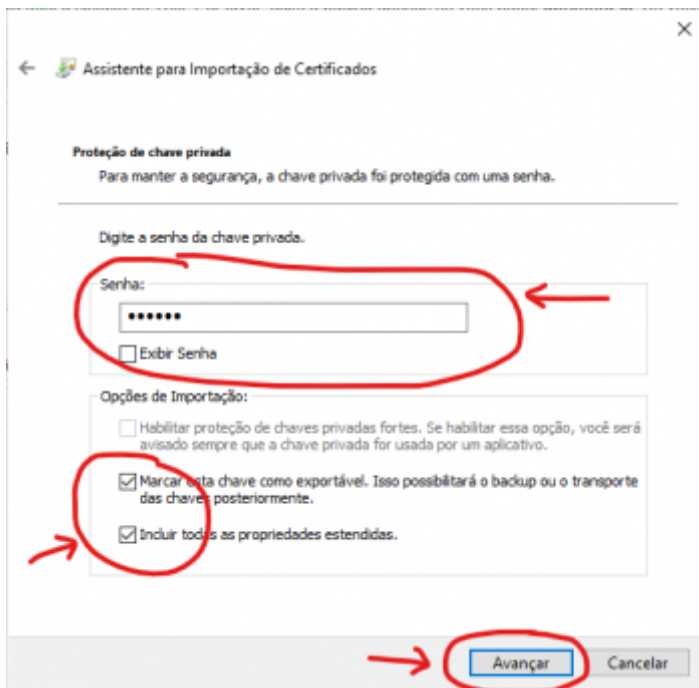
Assistente para Importação de Certificados

Proteção de chave privada
Para manter a segurança, a chave privada foi protegida com uma senha.

Digite a senha da chave privada.

Senha:
••••••
Exibir Senha

Opções de Importação:
Habilitar proteção de chaves privadas fortes. Se habilitar essa opção, você será avisado sempre que a chave privada for usada por um aplicativo.
Marcar esta chave como exportável. Isso possibilitará o backup ou o transporte das chaves posteriormente.
Incluir todas as propriedades estendidas.

Avançar
Cancelar